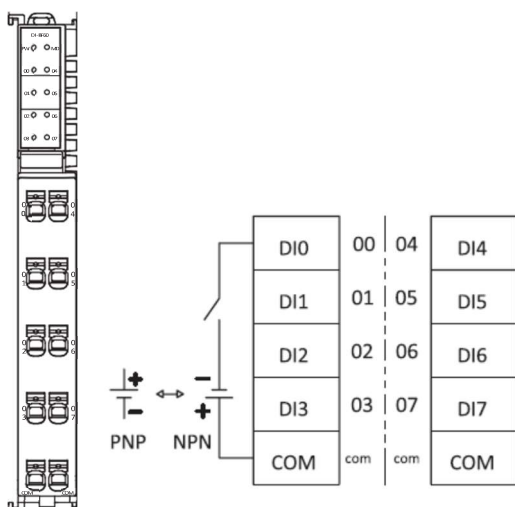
C1-8IGD
PW
MD
00
04
01
05
02
06
03
07

0 0
1 5
2 6
3 7
COM COM

| DI0 | 00 | 04 | DI4 |
|---|---|---|---|
| DI1 | 01 | 05 | DI5 |
| DI2 | 02 | 06 | DI6 |
| DI3 | 03 | 07 | DI7 |
| COM | com | com | COM |

+
−
PNP
−
+
NPN